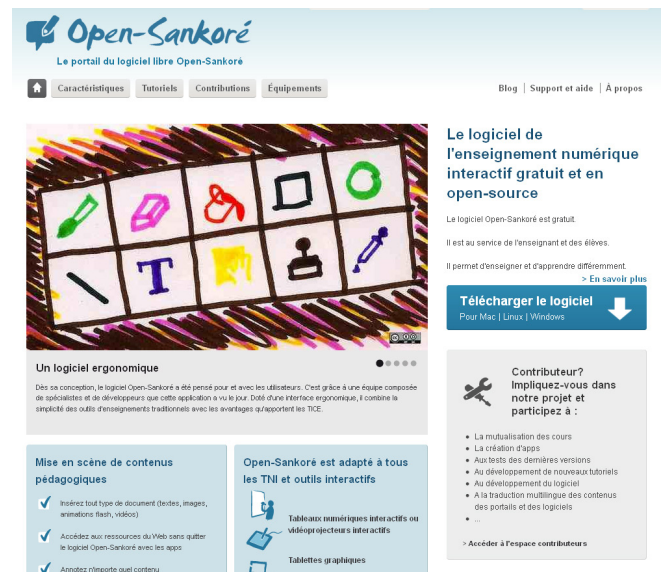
Open-Sankoré

Le portail du logiciel libre Open-Sankoré

Caractéristiques Tutoriels Contributions Équipements

Blog | Support et aide | À propos

Un logiciel ergonomique

Dès sa conception, le logiciel Open-Sankoré a été pensé pour et avec les utilisateurs. C'est grâce à une équipe composée de spécialistes et de développeurs que cette application a vu le jour. Doté d'une interface ergonomique, il combine la simplicité des outils d'enseignements traditionnels avec les avantages qu'apportent les TICE.

Le logiciel de l'enseignement numérique interactif gratuit et en open-source

Le logiciel Open-Sankoré est gratuit.

Il est au service de l'enseignant et des élèves.

Il permet d'enseigner et d'apprendre différemment.

> En savoir plus

Télécharger le logiciel
Pour Mac | Linux | Windows

Contributeur? Impliquez-vous dans notre projet et participez à :

- La mutualisation des cours
- La création d'apps
- Aux tests des dernières versions
- Au développement de nouveaux tutoriels
- Au développement du logiciel
- A la traduction multilingue des contenus des portails et des logiciels
- ...

> Accéder à l'espace contributeurs

Mise en scène de contenus pédagogiques

Insérez tout type de document (textes, images, animations flash, vidéos)

Accédez aux ressources du Web sans quitter le logiciel Open-Sankoré avec les apps

Annotez n'importe quel contenu

Open-Sankoré est adapté à tous les TNI et outils interactifs

Tableaux numériques interactifs ou vidéoprojecteurs interactifs

Tablettes graphiques